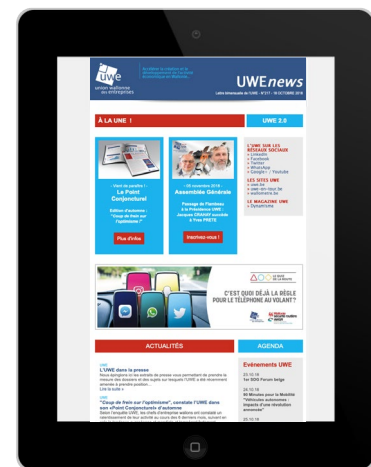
uwe union wallonne des entreprises

Au cœur de la réussite et du développement de l'activité économique en Wallonie

UWEnews

Lettre bimensuelle de l'UWE – N°377 – 18 OCTOBRE 2018

À LA UNE !

UWE 2.0

- Vient de paraître ! -
Le Point Conjoncturel
Édition d'automne : "Coup de frein sur l'optimisme ?"

Plus d'infos

- 05 novembre 2018 -
Assemblée Générale
Passage de Flambeau à la Présidence UWE : Jacques CRAHAY succède à Yves PRETE

Inscrivez-vous !

L'UWE SUR LES RÉSEAUX SOCIAUX
» LinkedIn
» Facebook
» Twitter
» Slideshare
» Google+ / Youtube

LES SITES UWE
» uwe.be
» uwe-en-mouv.be
» wallonie-in.be

LE MAGAZINE UWE
» Dynamisme

C'EST QUOI DÉJÀ LA RÈGLE POUR LE TÉLÉPHONE AU VOLANT ?

ACTUALITÉS

AGENDA

L'UWE dans la presse
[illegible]

"Coup de frein sur l'optimisme", constate l'UWE dans son «Point Conjoncturel» d'automne
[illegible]

Evénements UWE

23.10.18
1er SDG Forum belge

25.10.18
60 Minutes pour la Mobilité "Véhicules autonomes : impacts d'une révolution annoncée"

23.10.18